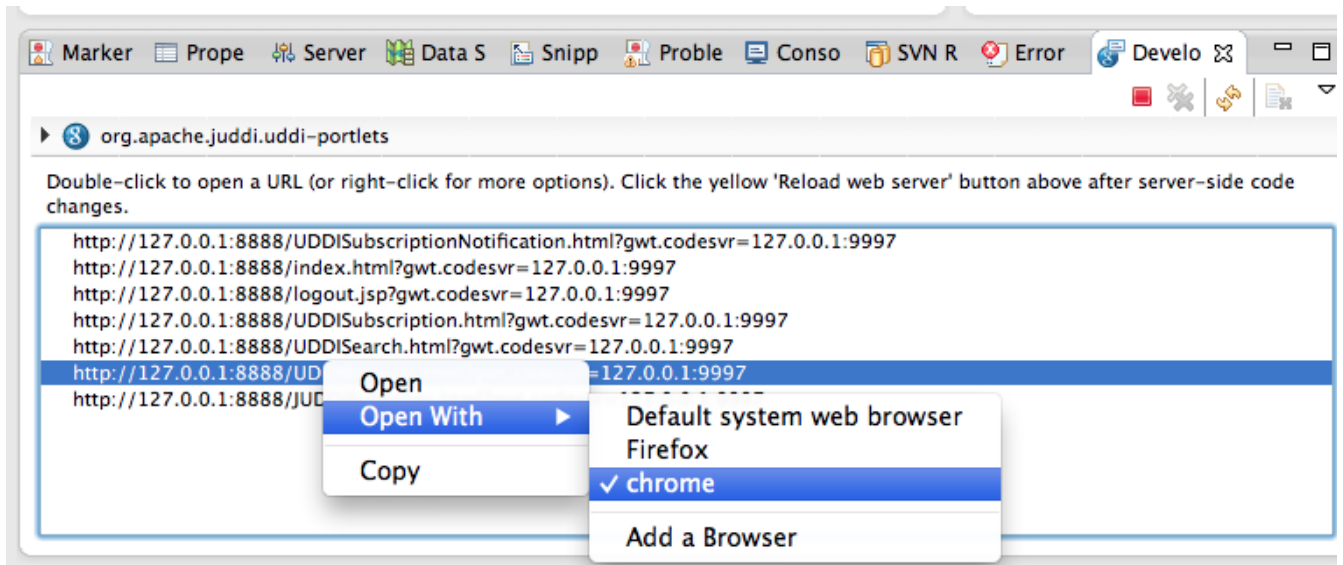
Marker Prope Server Data S Snipp Proble Conso SVN R Error Develo

org.apache.juddi.uddi-portlets

Double-click to open a URL (or right-click for more options). Click the yellow 'Reload web server' button above after server-side code changes.

http://127.0.0.1:8888/UDDISubscriptionNotification.html?gwt.codesvr=127.0.0.1:9997
http://127.0.0.1:8888/index.html?gwt.codesvr=127.0.0.1:9997
http://127.0.0.1:8888/logout.jsp?gwt.codesvr=127.0.0.1:9997
http://127.0.0.1:8888/UDDISubscription.html?gwt.codesvr=127.0.0.1:9997
http://127.0.0.1:8888/UDDISearch.html?gwt.codesvr=127.0.0.1:9997
http://127.0.0.1:8888/UD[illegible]=127.0.0.1:9997
http://127.0.0.1:8888/JUD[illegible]

Open
Open With
Copy

Default system web browser
Firefox
✓ chrome
Add a Browser